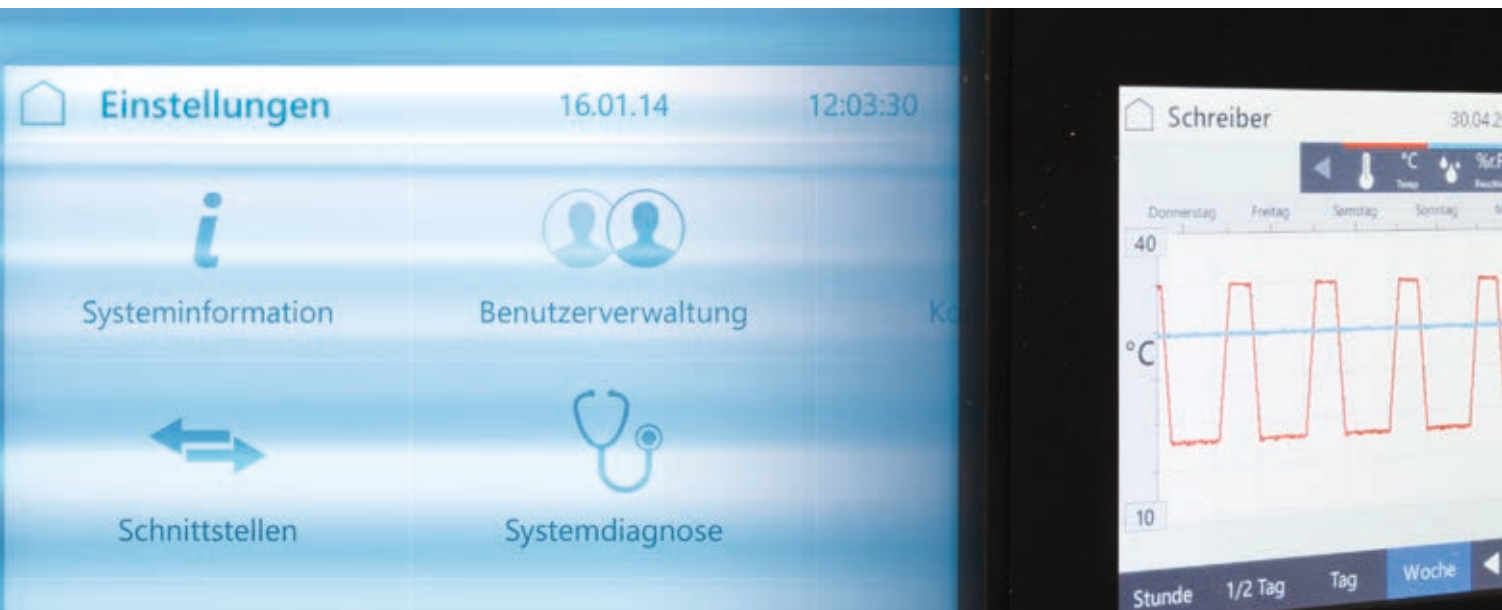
Einstellungen 16.01.14 12:03:30

Systeminformation

Benutzerverwaltung

Ko

Schnittstellen

Systemdiagnose

Schreiber 30.04.2

°C

Temp

%rF

Donnerstag Freitag Samstag Sonntag

40

°C

10

Stunde 1/2 Tag Tag Woche